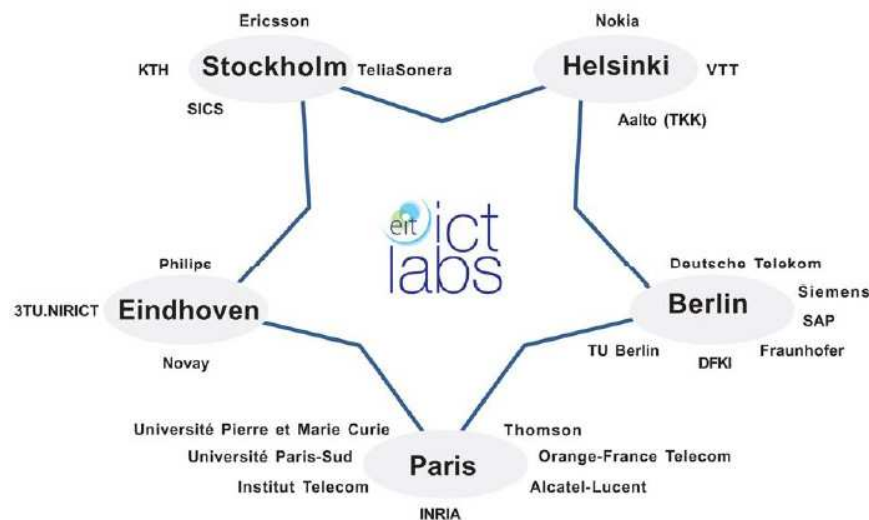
Ericsson

KTH

Stockholm

TeliaSonera

SICS

Nokia

Helsinki

VTT

Aalto (TKK)

eit ict labs

Philips

3TU.NIRICT

Eindhoven

Novay

Deutsche Telekom

Berlin

Siemens

SAP

TU Berlin

DFKI

Fraunhofer

Université Pierre et Marie Curie

Université Paris-Sud

Institut Telecom

Paris

INRIA

Thomson

Orange-France Telecom

Alcatel-Lucent